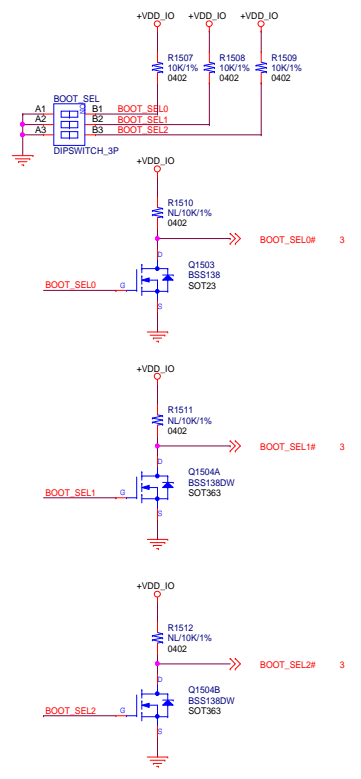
+VDD_IO +VDD_IO +VDD_IO

R1507 10K/1% 0402

R1508 10K/1% 0402

R1509 10K/1% 0402

BOOT_SEL

A1 B1 BOOT_SEL0
A2 B2 BOOT_SEL1
A3 B3 BOOT_SEL2

DIPSWITCH_3P

+VDD_IO

R1510 NL/10K/1% 0402

BOOT_SEL0# 3

D
Q1503 BSS138 SOT23

BOOT_SEL0 G

S

+VDD_IO

R1511 NL/10K/1% 0402

BOOT_SEL1# 3

D
Q1504A BSS138DW SOT363

BOOT_SEL1 G

S

+VDD_IO

R1512 NL/10K/1% 0402

BOOT_SEL2# 3

D
Q1504B BSS138DW SOT363

BOOT_SEL2 G

S